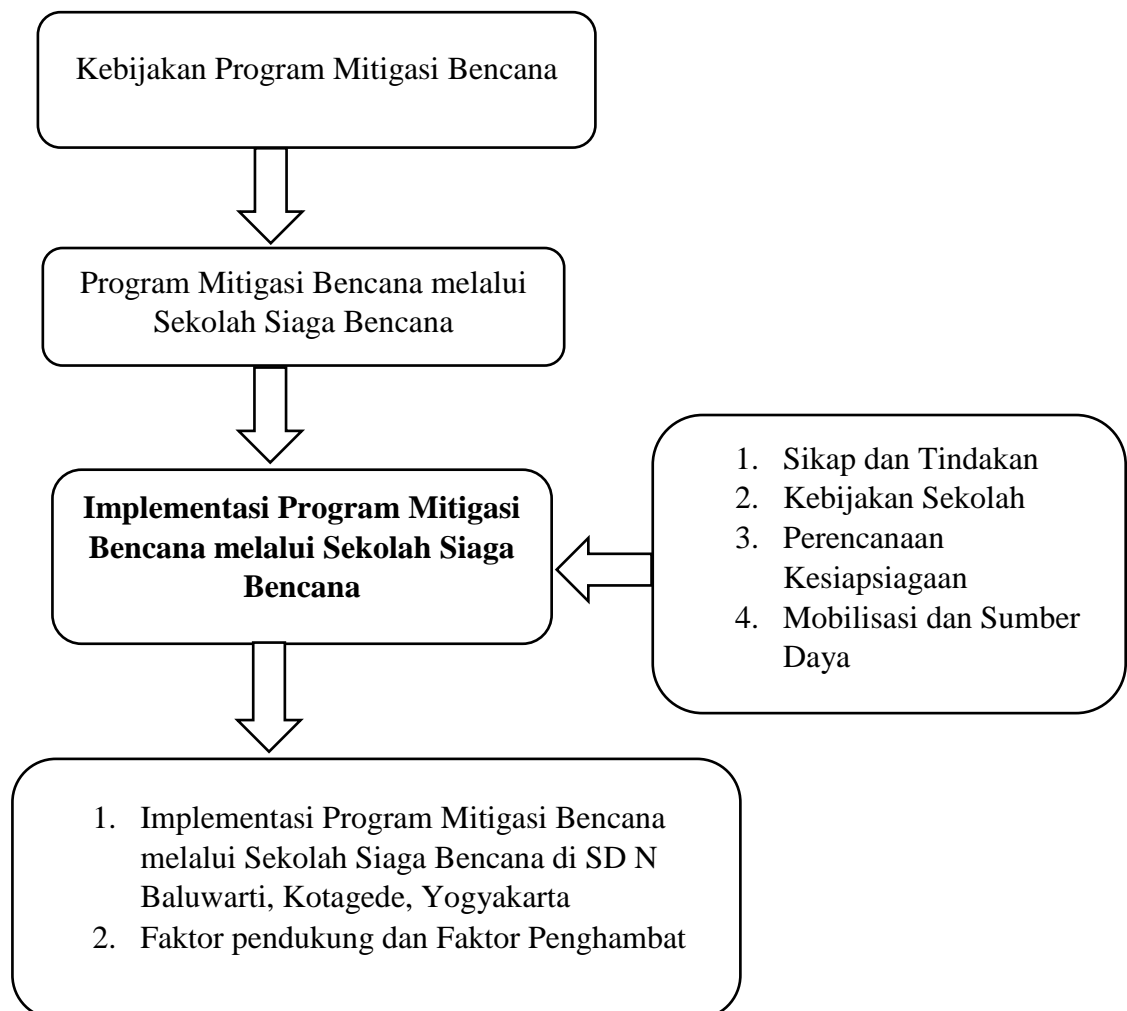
Kebijakan Program Mitigasi Bencana

Program Mitigasi Bencana melalui Sekolah Siaga Bencana

**Implementasi Program Mitigasi Bencana melalui Sekolah Siaga Bencana**

1. Sikap dan Tindakan
2. Kebijakan Sekolah
3. Perencanaan Kesiapsiagaan
4. Mobilisasi dan Sumber Daya

1. Implementasi Program Mitigasi Bencana melalui Sekolah Siaga Bencana di SD N Baluwarti, Kotagede, Yogyakarta
2. Faktor pendukung dan Faktor Penghambat